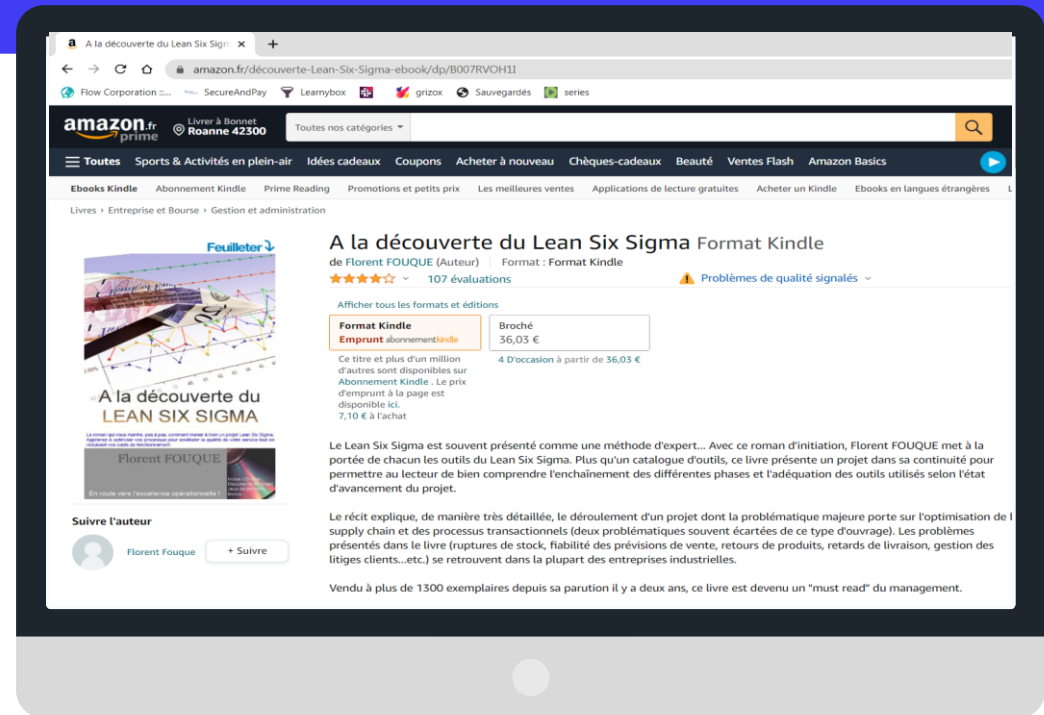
A la découverte du Lean Six Sigma ×

amazon.fr/découverte-Lean-Six-Sigma-ebook/dp/B007RVOH1I

Flow Corporation :... SecureAndPay Learnybox grizox Sauvegardés series

amazon.fr prime Livrer à Bonnet Roanne 42300 Toutes nos catégories

Toutes Sports & Activités en plein-air Idées cadeaux Coupons Acheter à nouveau Chèques-cadeaux Beauté Ventes Flash Amazon Basics

Ebooks Kindle Abonnement Kindle Prime Reading Promotions et petits prix Les meilleures ventes Applications de lecture gratuites Acheter un Kindle Ebooks en langues étrangères

Livres › Entreprise et Bourse › Gestion et administration

Feuilleter

A la découverte du LEAN SIX SIGMA

Florent FOUQUE

En route vers l'excellence opérationnelle !

Suivre l'auteur

Florent Fouque + Suivre

A la découverte du Lean Six Sigma Format Kindle

de Florent FOUQUE (Auteur) Format : Format Kindle

107 évaluations Problèmes de qualité signalés

Afficher tous les formats et éditions

Format Kindle
Emprunt abonnementkindle

Broché
36,03 €

Ce titre et plus d'un million d'autres sont disponibles sur Abonnement Kindle . Le prix d'emprunt à la page est disponible ici.
7,10 € à l'achat

4 D'occasion à partir de 36,03 €

Le Lean Six Sigma est souvent présenté comme une méthode d'expert... Avec ce roman d'initiation, Florent FOUQUE met à la portée de chacun les outils du Lean Six Sigma. Plus qu'un catalogue d'outils, ce livre présente un projet dans sa continuité pour permettre au lecteur de bien comprendre l'enchaînement des différentes phases et l'adéquation des outils utilisés selon l'état d'avancement du projet.

Le récit explique, de manière très détaillée, le déroulement d'un projet dont la problématique majeure porte sur l'optimisation de l supply chain et des processus transactionnels (deux problématiques souvent écartées de ce type d'ouvrage). Les problèmes présentés dans le livre (ruptures de stock, fiabilité des prévisions de vente, retours de produits, retards de livraison, gestion des litiges clients...etc.) se retrouvent dans la plupart des entreprises industrielles.

Vendu à plus de 1300 exemplaires depuis sa parution il y a deux ans, ce livre est devenu un "must read" du management.